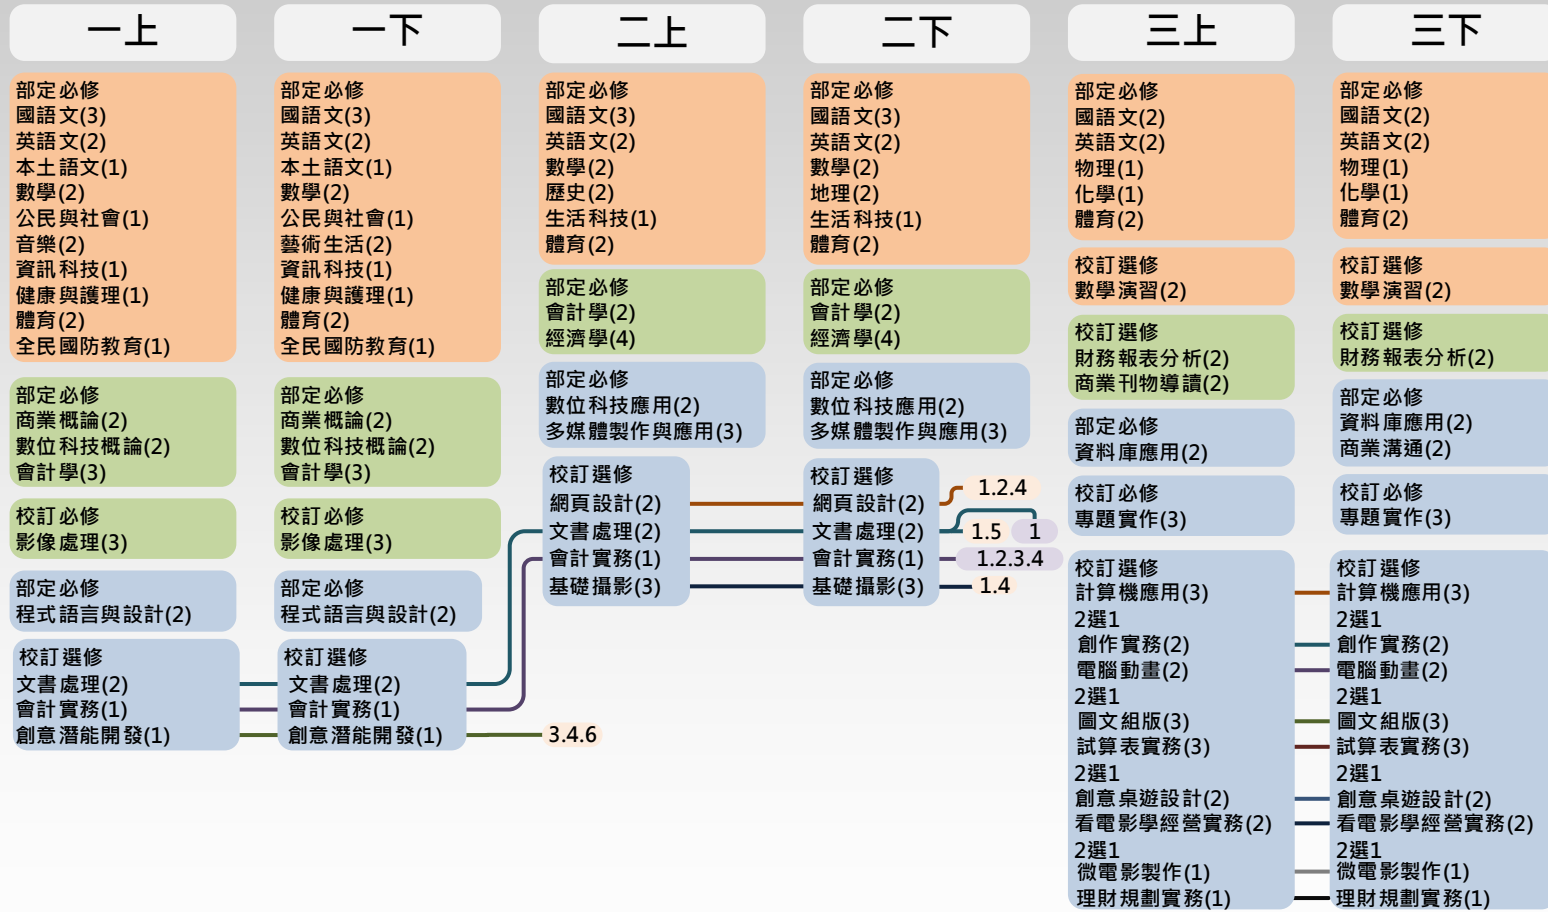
一上

部定必修
國語文(3)
英語文(2)
本土語文(1)
數學(2)
公民與社會(1)
音樂(2)
資訊科技(1)
健康與護理(1)
體育(2)
全民國防教育(1)

部定必修
商業概論(2)
數位科技概論(2)
會計學(3)

校訂必修
影像處理(3)

部定必修
程式語言與設計(2)

校訂選修
文書處理(2)
會計實務(1)
創意潛能開發(1)

一下

部定必修
國語文(3)
英語文(2)
本土語文(1)
數學(2)
公民與社會(1)
藝術生活(2)
資訊科技(1)
健康與護理(1)
體育(2)
全民國防教育(1)

部定必修
商業概論(2)
數位科技概論(2)
會計學(3)

校訂必修
影像處理(3)

部定必修
程式語言與設計(2)

校訂選修
文書處理(2)
會計實務(1)
創意潛能開發(1)

3.4.6

二上

部定必修
國語文(3)
英語文(2)
數學(2)
歷史(2)
生活科技(1)
體育(2)

部定必修
會計學(2)
經濟學(4)

部定必修
數位科技應用(2)
多媒體製作與應用(3)

校訂選修
網頁設計(2)
文書處理(2)
會計實務(1)
基礎攝影(3)

二下

部定必修
國語文(3)
英語文(2)
數學(2)
地理(2)
生活科技(1)
體育(2)

部定必修
會計學(2)
經濟學(4)

部定必修
數位科技應用(2)
多媒體製作與應用(3)

校訂選修
網頁設計(2)
文書處理(2)
會計實務(1)
基礎攝影(3)

1.2.4
1.5
1
1.2.3.4
1.4

三上

部定必修
國語文(2)
英語文(2)
物理(1)
化學(1)
體育(2)

校訂選修
數學演習(2)

校訂選修
財務報表分析(2)
商業刊物導讀(2)

部定必修
資料庫應用(2)

校訂必修
專題實作(3)

校訂選修
計算機應用(3)
2選1
創作實務(2)
電腦動畫(2)
2選1
圖文組版(3)
試算表實務(3)
2選1
創意桌遊設計(2)
看電影學經營實務(2)
2選1
微電影製作(1)
理財規劃實務(1)

三下

部定必修
國語文(2)
英語文(2)
物理(1)
化學(1)
體育(2)

校訂選修
數學演習(2)

校訂選修
財務報表分析(2)

部定必修
資料庫應用(2)
商業溝通(2)

校訂必修
專題實作(3)

校訂選修
計算機應用(3)
2選1
創作實務(2)
電腦動畫(2)
2選1
圖文組版(3)
試算表實務(3)
2選1
創意桌遊設計(2)
看電影學經營實務(2)
2選1
微電影製作(1)
理財規劃實務(1)